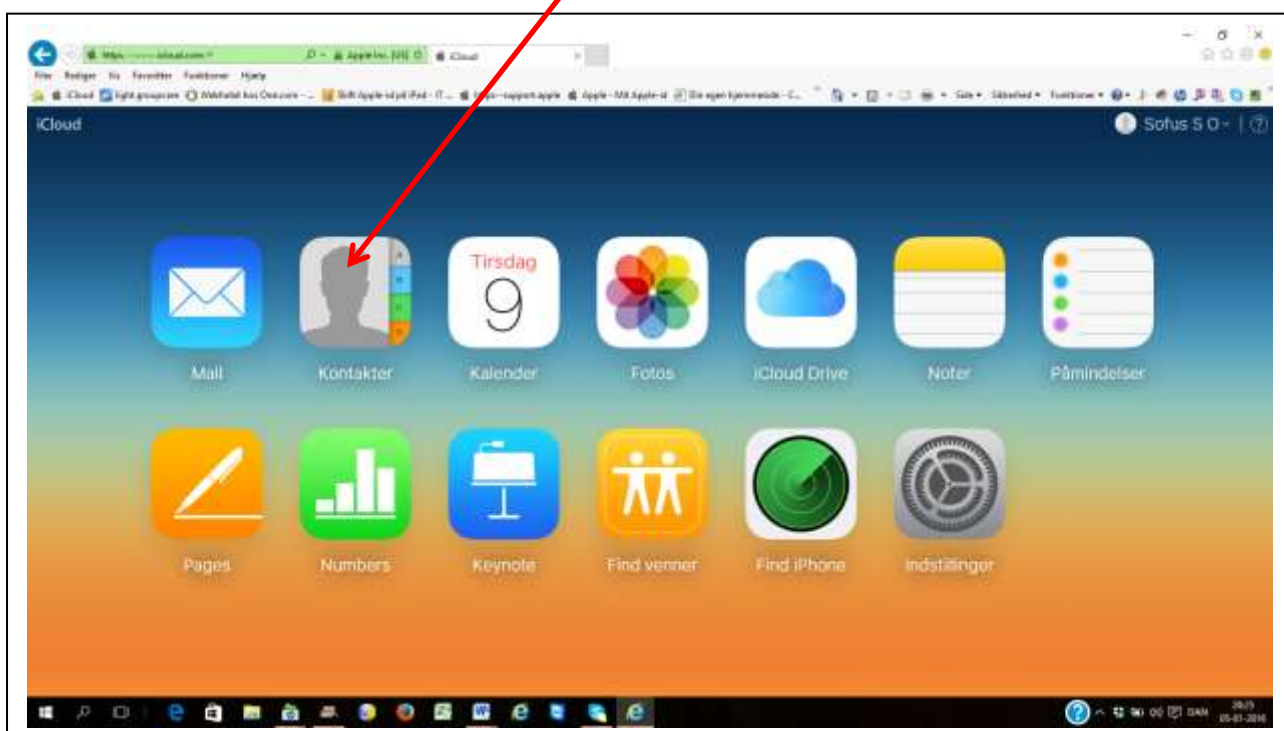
Filer Rediger Vis Favoritter Funktioner Hjælp

iCloud

Sofus S O

Tirsdag
9

Mail
Kontakter
Kalender
Fotos
iCloud Drive
Noter
Påmindelser

Pages
Numbers
Keynote
Find venner
Find iPhone
Indstillinger

DAN